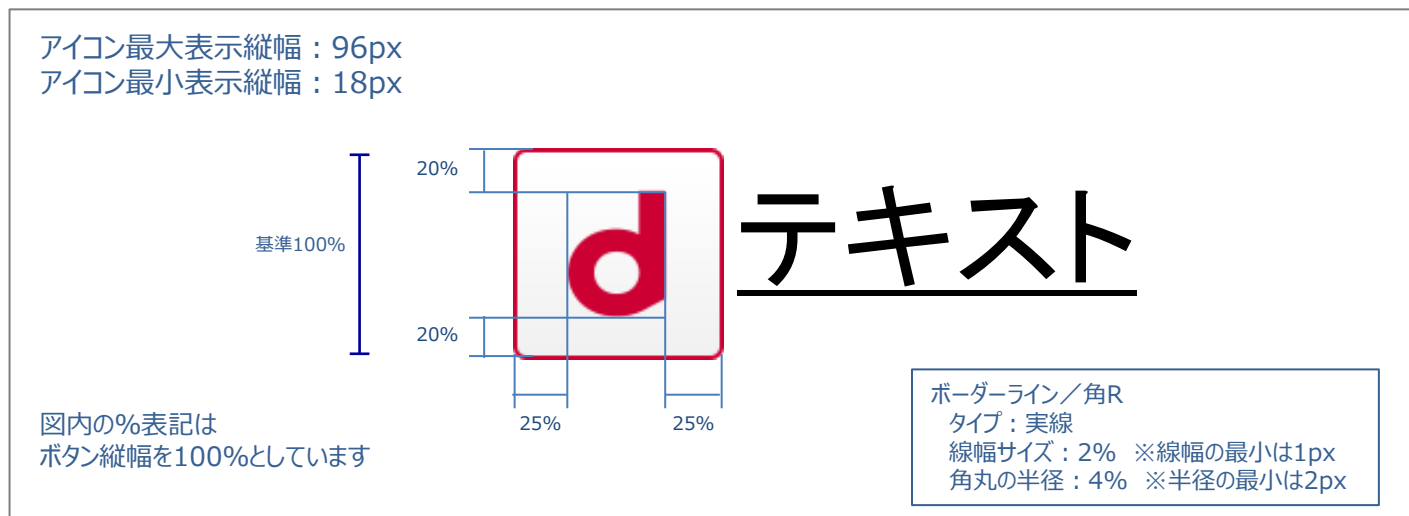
アイコン最大表示縦幅：96px
アイコン最小表示縦幅：18px

20%

基準100%

20%

25%

25%

テキスト

図内の%表記は
ボタン縦幅を100%としています

ボーダーライン／角R
タイプ：実線
線幅サイズ：2%　※線幅の最小は1px
角丸の半径：4%　※半径の最小は2px